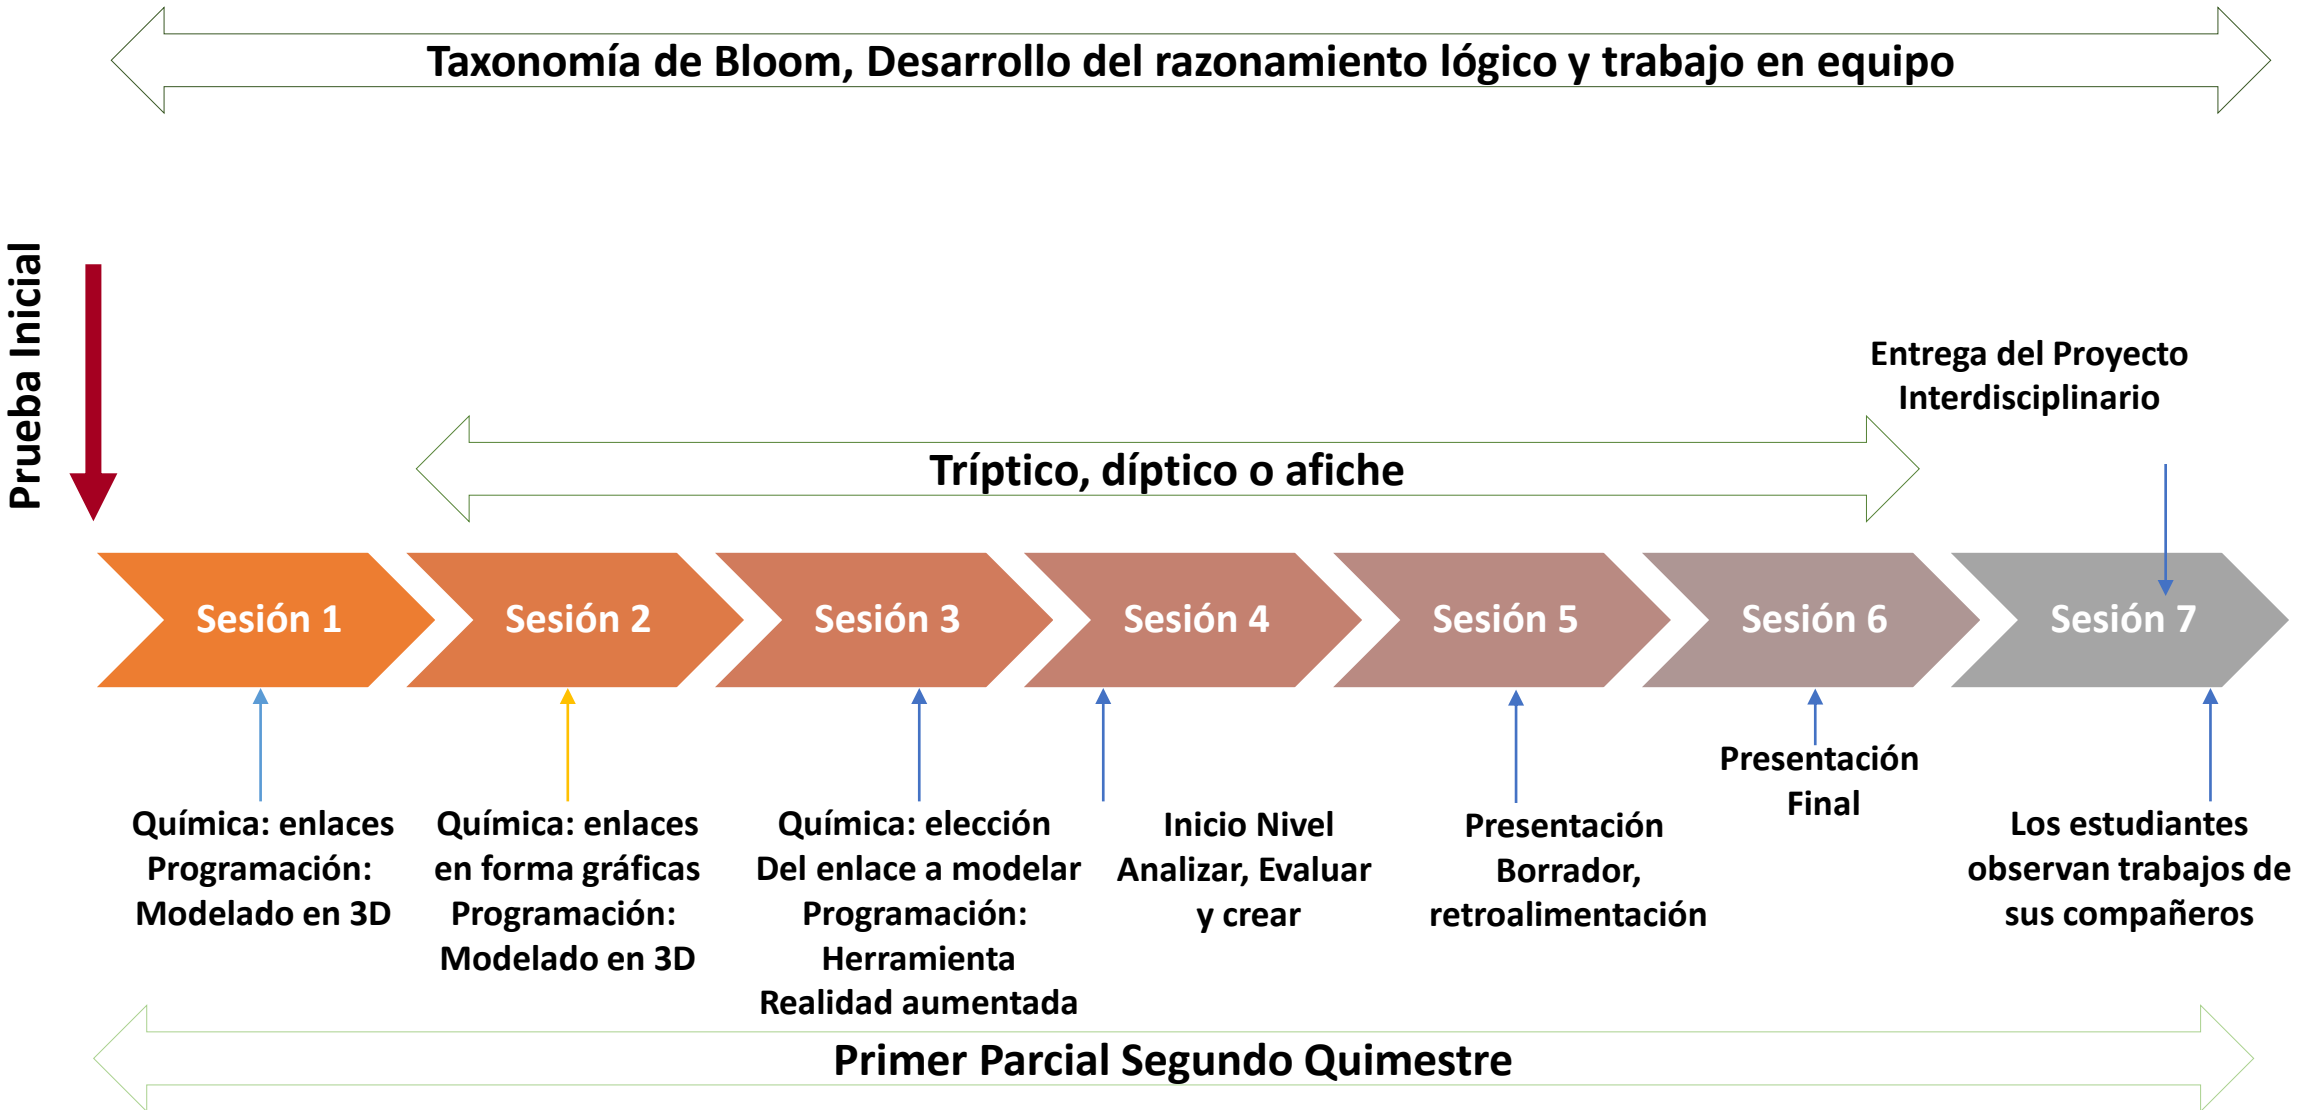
Taxonomía de Bloom, Desarrollo del razonamiento lógico y trabajo en equipo

Prueba Inicial

Entrega del Proyecto Interdisciplinario

Tríptico, díptico o afiche

Sesión 1

Sesión 2

Sesión 3

Sesión 4

Sesión 5

Sesión 6

Sesión 7

Química: enlaces Programación: Modelado en 3D

Química: enlaces en forma gráficas Programación: Modelado en 3D

Química: elección Del enlace a modelar Programación: Herramienta Realidad aumentada

Inicio Nivel Analizar, Evaluar y crear

Presentación Borrador, retroalimentación

Presentación Final

Los estudiantes observan trabajos de sus compañeros

Primer Parcial Segundo Quimestre